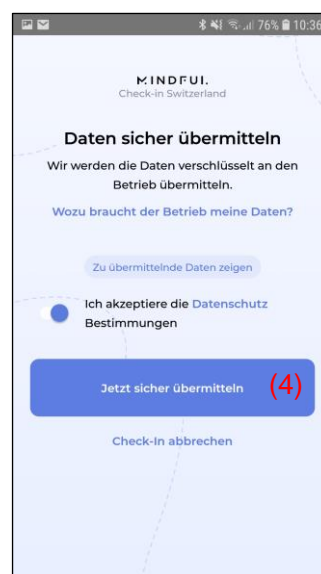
76% 10:36

MINDFUL
Check-in Switzerland

Daten sicher übermitteln

Wir werden die Daten verschlüsselt an den Betrieb übermitteln.

Wozu braucht der Betrieb meine Daten?

Zu übermittelnde Daten zeigen

Ich akzeptiere die Datenschutz Bestimmungen

Jetzt sicher übermitteln (4)

Check-In abbrechen